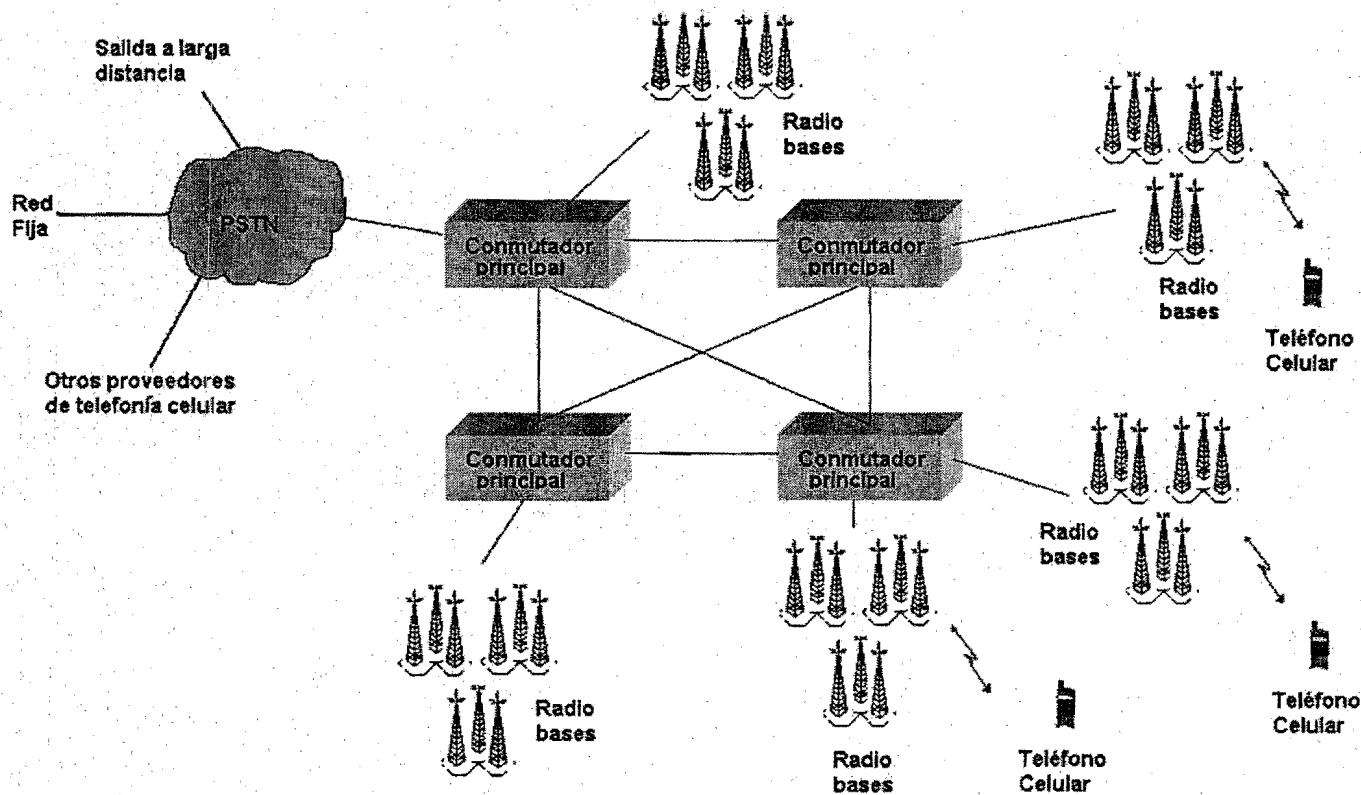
Salida a larga distancia

Red Fija

PSTN

Otros proveedores de telefonía celular

Radio bases

Conmutador principal

Conmutador principal

Radio bases

Teléfono Celular

Conmutador principal

Conmutador principal

Radio bases

Teléfono Celular

Radio bases

Radio bases

Teléfono Celular